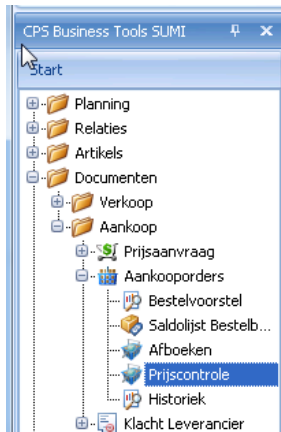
CPS Business Tools SUMI

Start

Planning
Relaties
Artikels
Documenten
Verkoop
Aankoop
Prijsaanvraag
Aankooporders
Bestelvoorstel
Saldolijst Bestelb...
Afboeken
Prijscontrole
Historiek
Klacht Leverancier